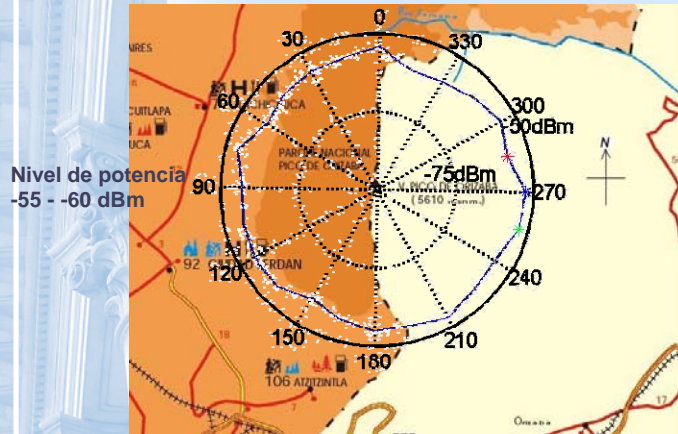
Nivel de potencia
-55 - -60 dBm

0
330
30
300
60
-50dBm
-75dBm
90
270
120
240
150
210
180
N
PARQUE NACIONAL PICO DE ORIZABA
V. PICO DE ORIZABA (5610 msnm)
ARES
CUITLAPA
CHICHICA
92
CIUDAD SERDAN
106 ATZITZINTLA
Orizaba
17
18